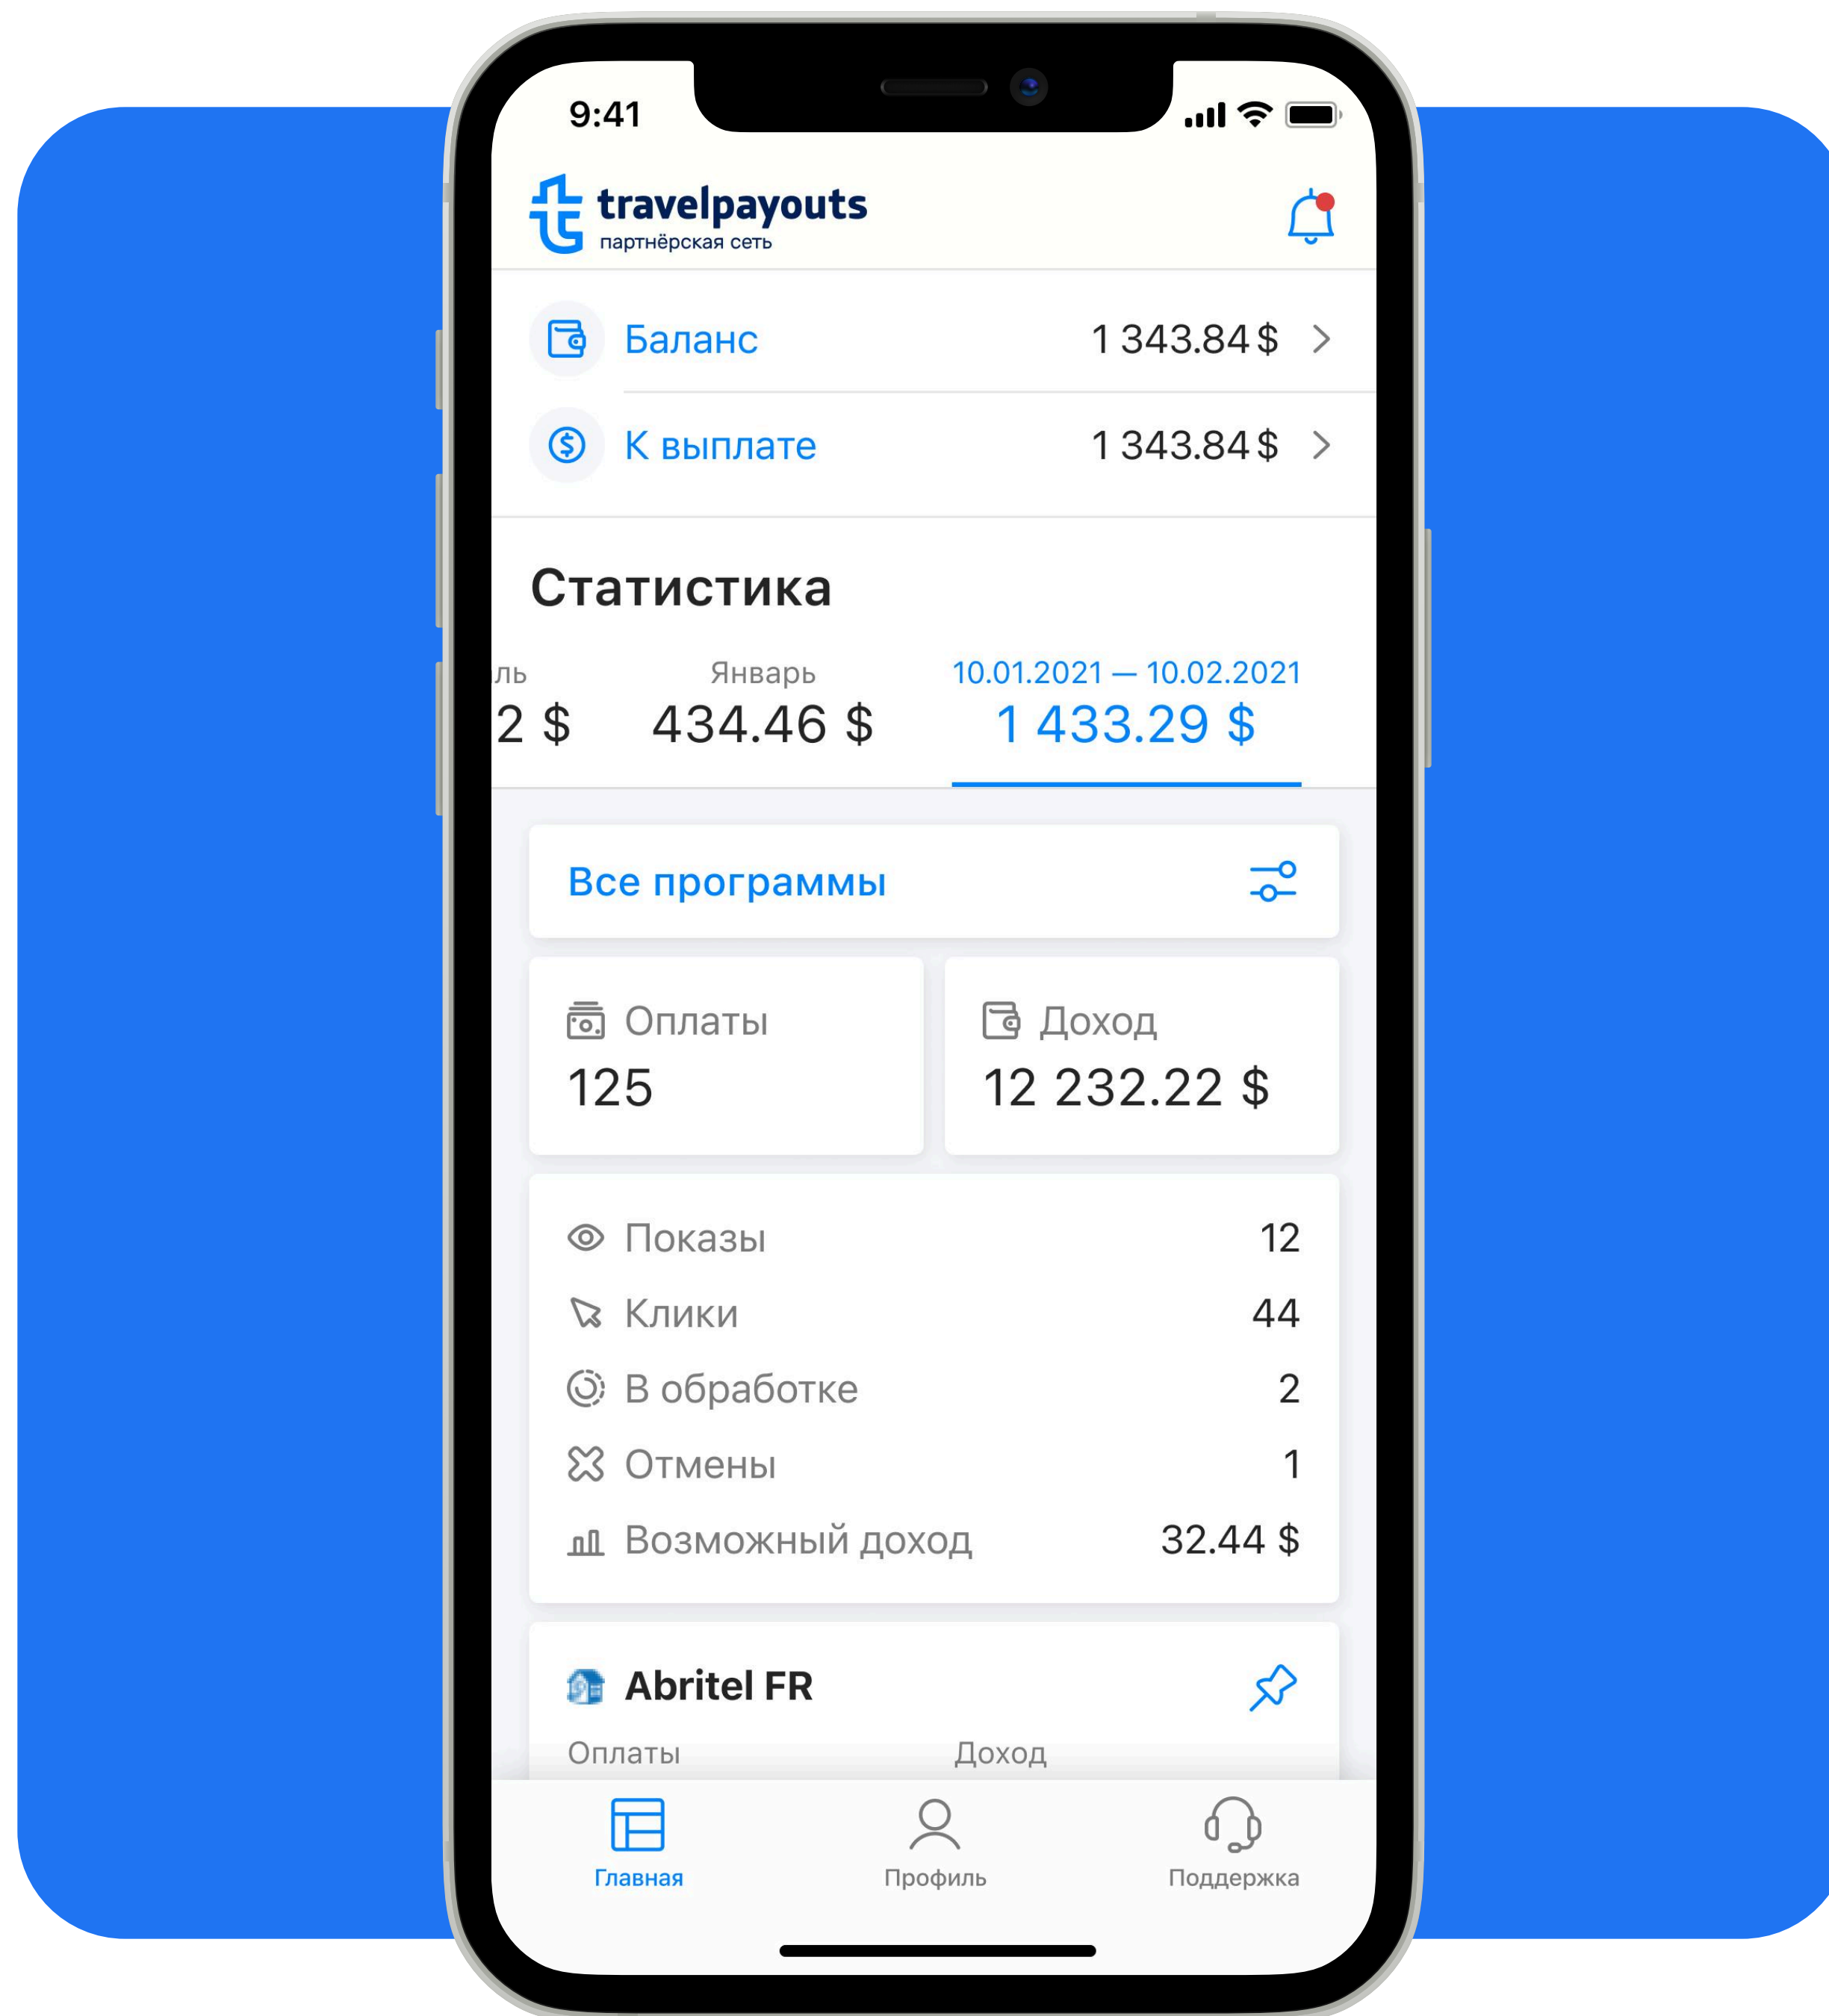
9:41

travelpayouts
партнёрская сеть

Баланс 1 343.84 $

К выплате 1 343.84 $

Статистика

ль
2 $

Январь
434.46 $

10.01.2021 — 10.02.2021
1 433.29 $

Все программы

Оплаты
125

Доход
12 232.22 $

| | |
|---|---|
| Показы | 12 |
| Клики | 44 |
| В обработке | 2 |
| Отмены | 1 |
| Возможный доход | 32.44 $ |

Abritel FR

Оплаты

Доход

Главная

Профиль

Поддержка